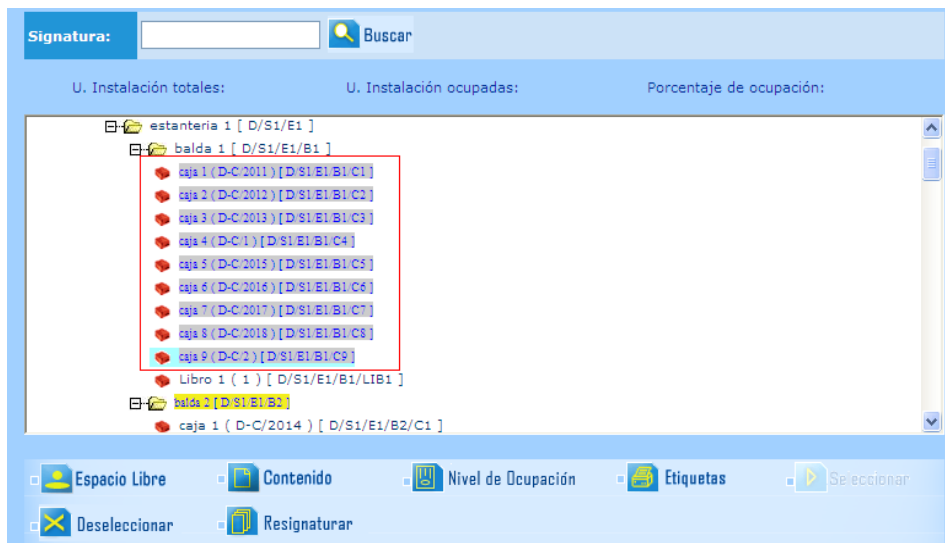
Signatura: Buscar

U. Instalación totales: U. Instalación ocupadas: Porcentaje de ocupación:

estanteria 1 [ D/S1/E1 ]
balda 1 [ D/S1/E1/B1 ]
caja 1 ( D-C/2011 ) [ D/S1/E1/B1/C1 ]
caja 2 ( D-C/2012 ) [ D/S1/E1/B1/C2 ]
caja 3 ( D-C/2013 ) [ D/S1/E1/B1/C3 ]
caja 4 ( D-C/1 ) [ D/S1/E1/B1/C4 ]
caja 5 ( D-C/2015 ) [ D/S1/E1/B1/C5 ]
caja 6 ( D-C/2016 ) [ D/S1/E1/B1/C6 ]
caja 7 ( D-C/2017 ) [ D/S1/E1/B1/C7 ]
caja 8 ( D-C/2018 ) [ D/S1/E1/B1/C8 ]
caja 9 ( D-C/2 ) [ D/S1/E1/B1/C9 ]
Libro 1 ( 1 ) [ D/S1/E1/B1/LIB1 ]
balda 2 [ D/S1/E1/B2 ]
caja 1 ( D-C/2014 ) [ D/S1/E1/B2/C1 ]

Espacio Libre Contenido Nivel de Ocupación Etiquetas Seleccionar
Deseleccionar Resignaturar